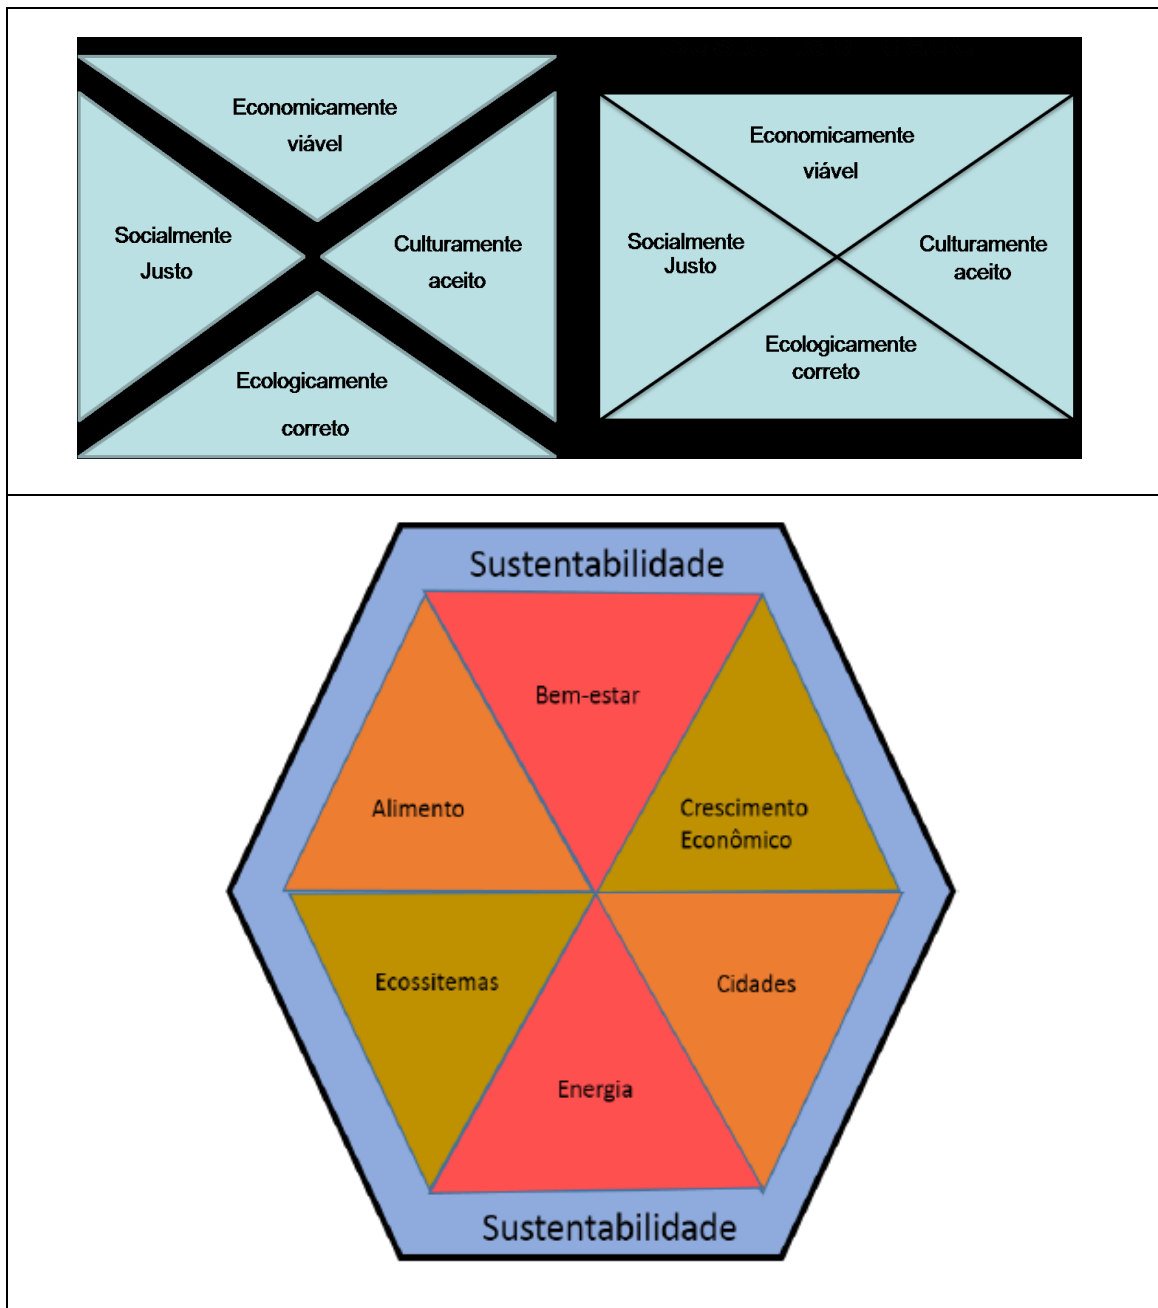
Economicamente viável

Socialmente Justo

Culturamente aceito

Ecologicamente correto

Economicamente viável

Socialmente Justo

Culturamente aceito

Ecologicamente correto

Sustentabilidade

Bem-estar

Alimento

Crescimento Econômico

Ecossitemas

Cidades

Energia

Sustentabilidade